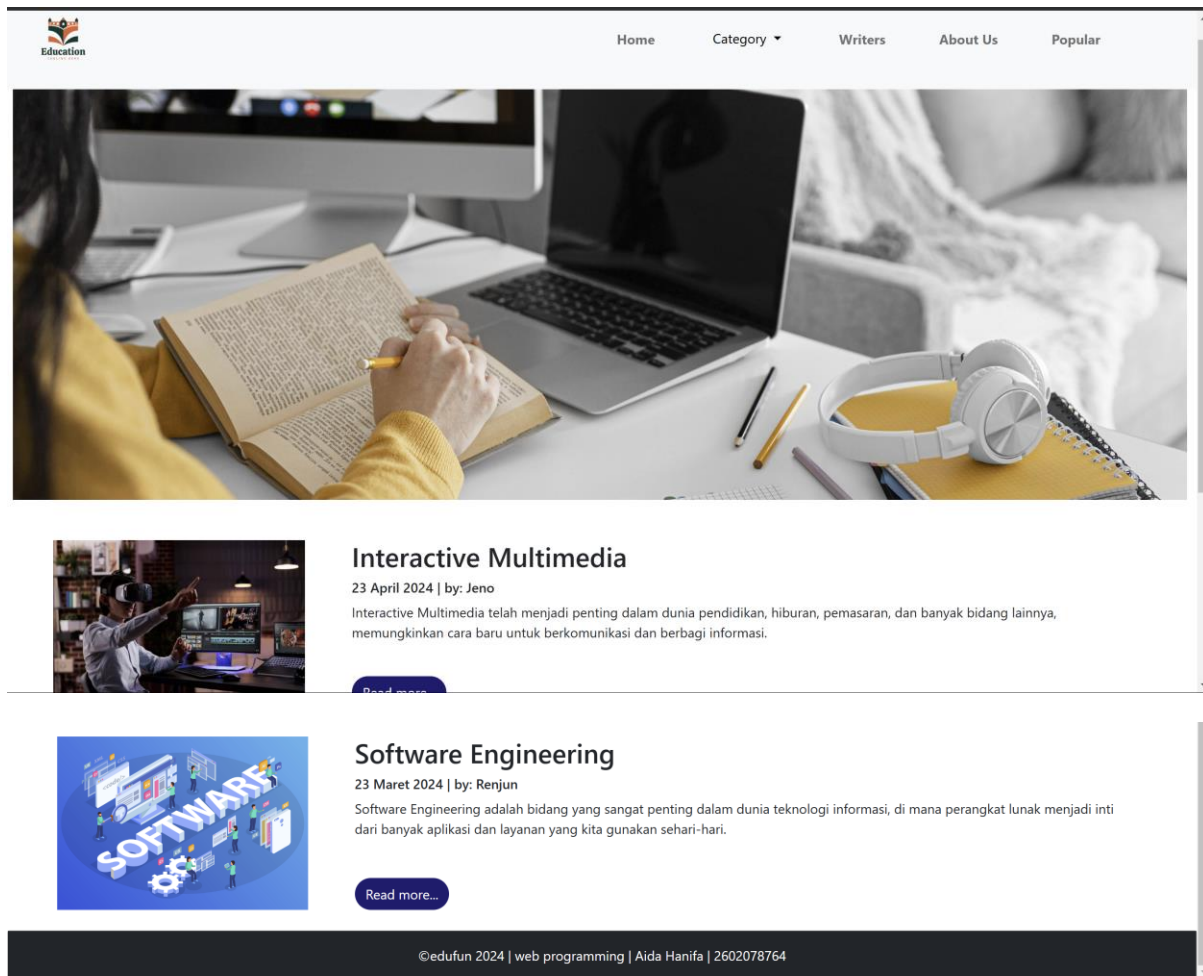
Education

Home Category Writers About Us Popular

Interactive Multimedia

23 April 2024 | by: Jeno

Interactive Multimedia telah menjadi penting dalam dunia pendidikan, hiburan, pemasaran, dan banyak bidang lainnya, memungkinkan cara baru untuk berkomunikasi dan berbagi informasi.

Read more...

Software Engineering

23 Maret 2024 | by: Renjun

Software Engineering adalah bidang yang sangat penting dalam dunia teknologi informasi, di mana perangkat lunak menjadi inti dari banyak aplikasi dan layanan yang kita gunakan sehari-hari.

Read more...

©edufun 2024 | web programming | Aida Hanifa | 2602078764